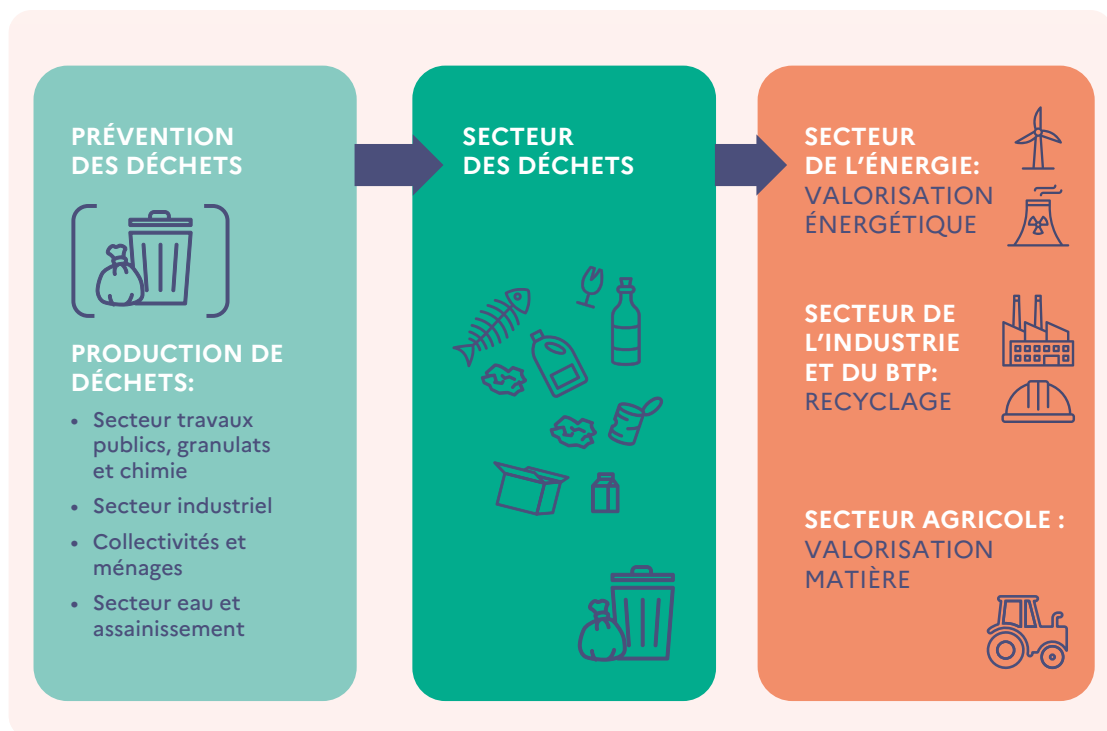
PRÉVENTION DES DÉCHETS

PRODUCTION DE DÉCHETS:

• Secteur travaux publics, granulats et chimie
• Secteur industriel
• Collectivités et ménages
• Secteur eau et assainissement

SECTEUR DES DÉCHETS

SECTEUR DE L'ÉNERGIE: VALORISATION ÉNERGÉTIQUE

SECTEUR DE L'INDUSTRIE ET DU BTP: RECYCLAGE

SECTEUR AGRICOLE : VALORISATION MATIÈRE